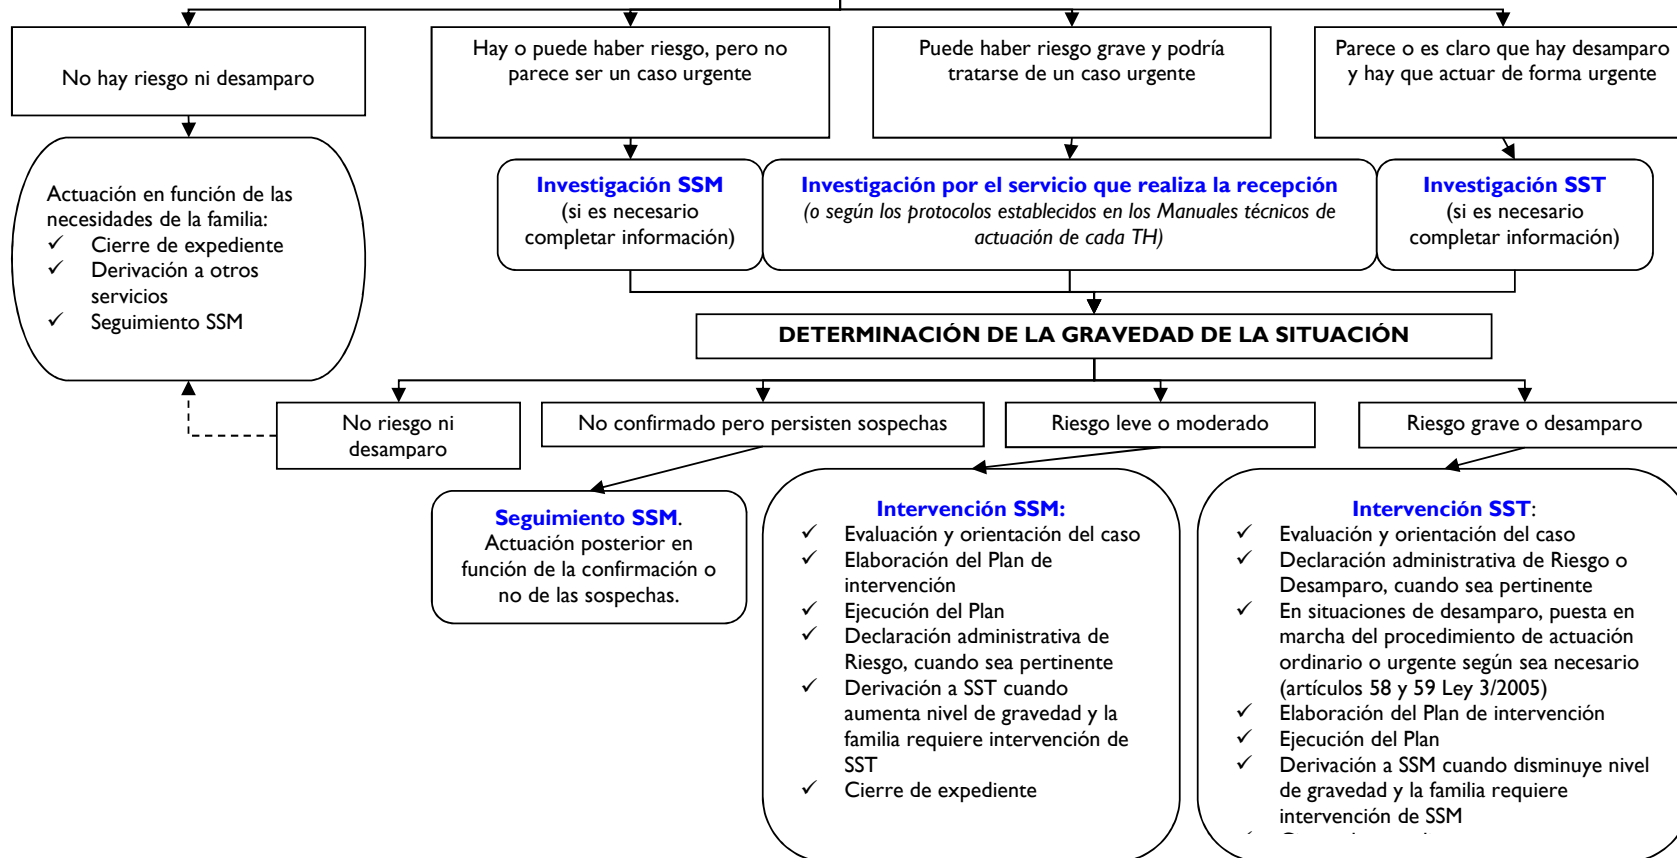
No hay riesgo ni desamparo

Hay o puede haber riesgo, pero no parece ser un caso urgente

Puede haber riesgo grave y podría tratarse de un caso urgente

Parece o es claro que hay desamparo y hay que actuar de forma urgente

Actuación en función de las necesidades de la familia:
✓ Cierre de expediente
✓ Derivación a otros servicios
✓ Seguimiento SSM

Investigación SSM
(si es necesario completar información)

Investigación por el servicio que realiza la recepción
(o según los protocolos establecidos en los Manuales técnicos de actuación de cada TH)

Investigación SST
(si es necesario completar información)

DETERMINACIÓN DE LA GRAVEDAD DE LA SITUACIÓN

No riesgo ni desamparo

No confirmado pero persisten sospechas

Riesgo leve o moderado

Riesgo grave o desamparo

Seguimiento SSM. Actuación posterior en función de la confirmación o no de las sospechas.

Intervención SSM:
✓ Evaluación y orientación del caso
✓ Elaboración del Plan de intervención
✓ Ejecución del Plan
✓ Declaración administrativa de Riesgo, cuando sea pertinente
✓ Derivación a SST cuando aumenta nivel de gravedad y la familia requiere intervención de SST
✓ Cierre de expediente

Intervención SST:
✓ Evaluación y orientación del caso
✓ Declaración administrativa de Riesgo o Desamparo, cuando sea pertinente
✓ En situaciones de desamparo, puesta en marcha del procedimiento de actuación ordinario o urgente según sea necesario (artículos 58 y 59 Ley 3/2005)
✓ Elaboración del Plan de intervención
✓ Ejecución del Plan
✓ Derivación a SSM cuando disminuye nivel de gravedad y la familia requiere intervención de SSM
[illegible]